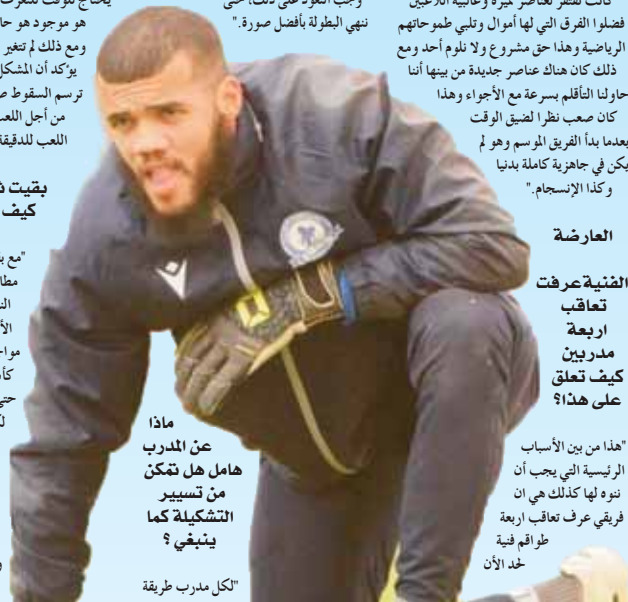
كانت تفتقر لعناصر كثيرة وغالبية اللاعبين فضلوا الفرق التي لها أموال وتلبي طموحاتهم الرياضية وهذا حق مشروع ولا نلوم أحد ومع ذلك كان هناك عناصر جديدة من بينها أننا حاولنا التأقلم بسرعة مع الأجواء وهذا كان صعب نظرا لضيق الوقت بعدما بدأ الفريق الموسم وهو لم يكن في جاهزية كاملة بدنيا وكذا الإنسجام."

العارضة

الفنية عرفت تعاقب اربعة مدربين كيف تعلق على هذا؟

"هذا من بين الأسباب الرئيسية التي يجب أن ننوه لها كذلك هي ان فريقي عرف تعاقب اربعة طواقم فنية لحد الأن

وجب العودة على ذلك حتى ننهي البطولة بأفضل صورة."

ماذا عن المدرب هامل هل تمكن من تسيير التشكيلة كما ينبغي ؟

"لكل مدرب طريقة

يحتاج لوقت لمعرفة هو موجود هو حا ومع ذلك لم تتغير يؤكد أن المشكل ترسم السقوط ص من أجل اللعب اللعب للدقيقة

بقيت كيف

"مع مطا ال الأ موا كأ حتى ل

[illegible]